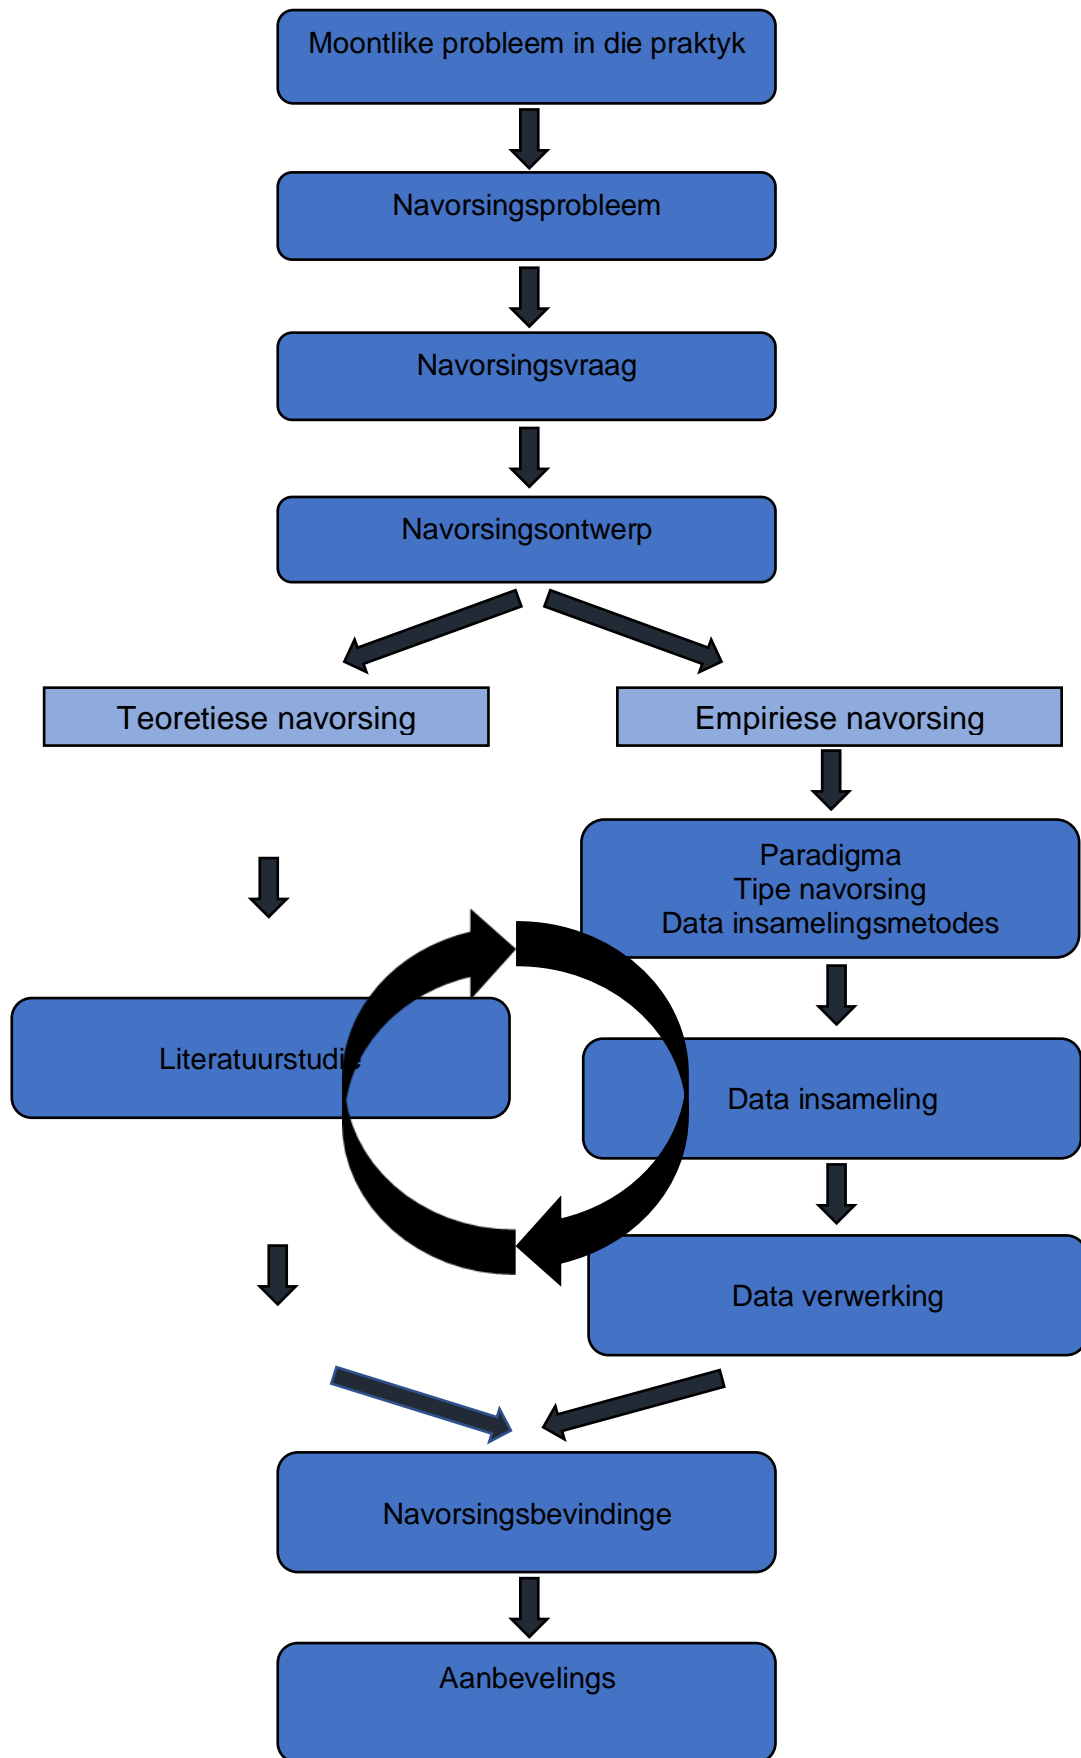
Moontlike probleem in die praktyk

Navorsingsprobleem

Navorsingsvraag

Navorsingsontwerp

Teoretiese navorsing

Empiriese navorsing

Paradigma
Tipe navorsing
Data insamelingsmetodes

Literatuurstudie

Data insameling

Data verwerking

Navorsingsbevindinge

Aanbevelings